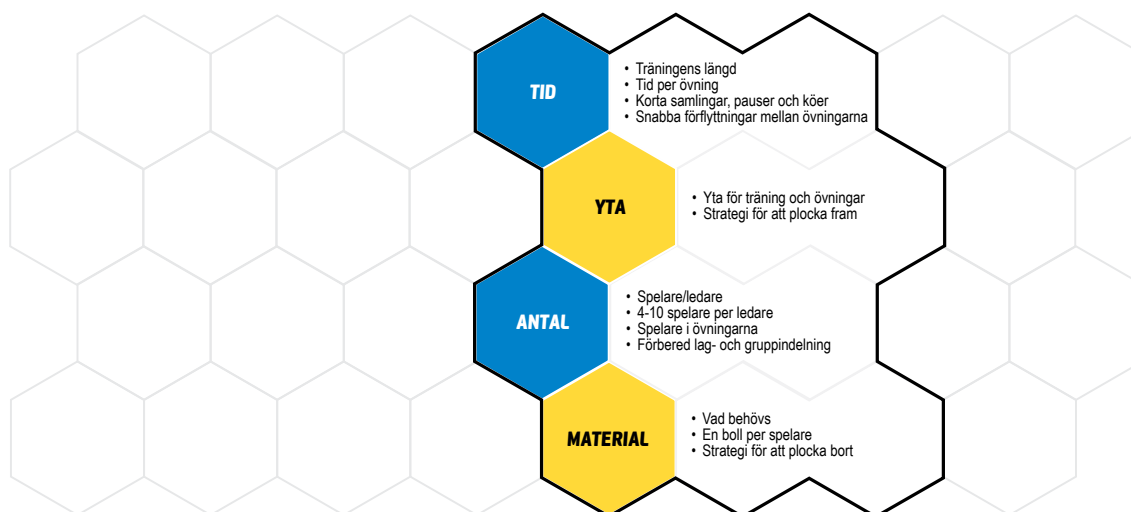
TID

• Träningens längd
• Tid per övning
• Korta samlingar, pauser och köer
• Snabba förflyttningar mellan övningarna

YTA

• Yta för träning och övningar
• Strategi för att plocka fram

ANTAL

• Spelare/ledare
• 4-10 spelare per ledare
• Spelare i övningarna
• Förbered lag- och gruppindelning

MATERIAL

• Vad behövs
• En boll per spelare
• Strategi för att plocka bort